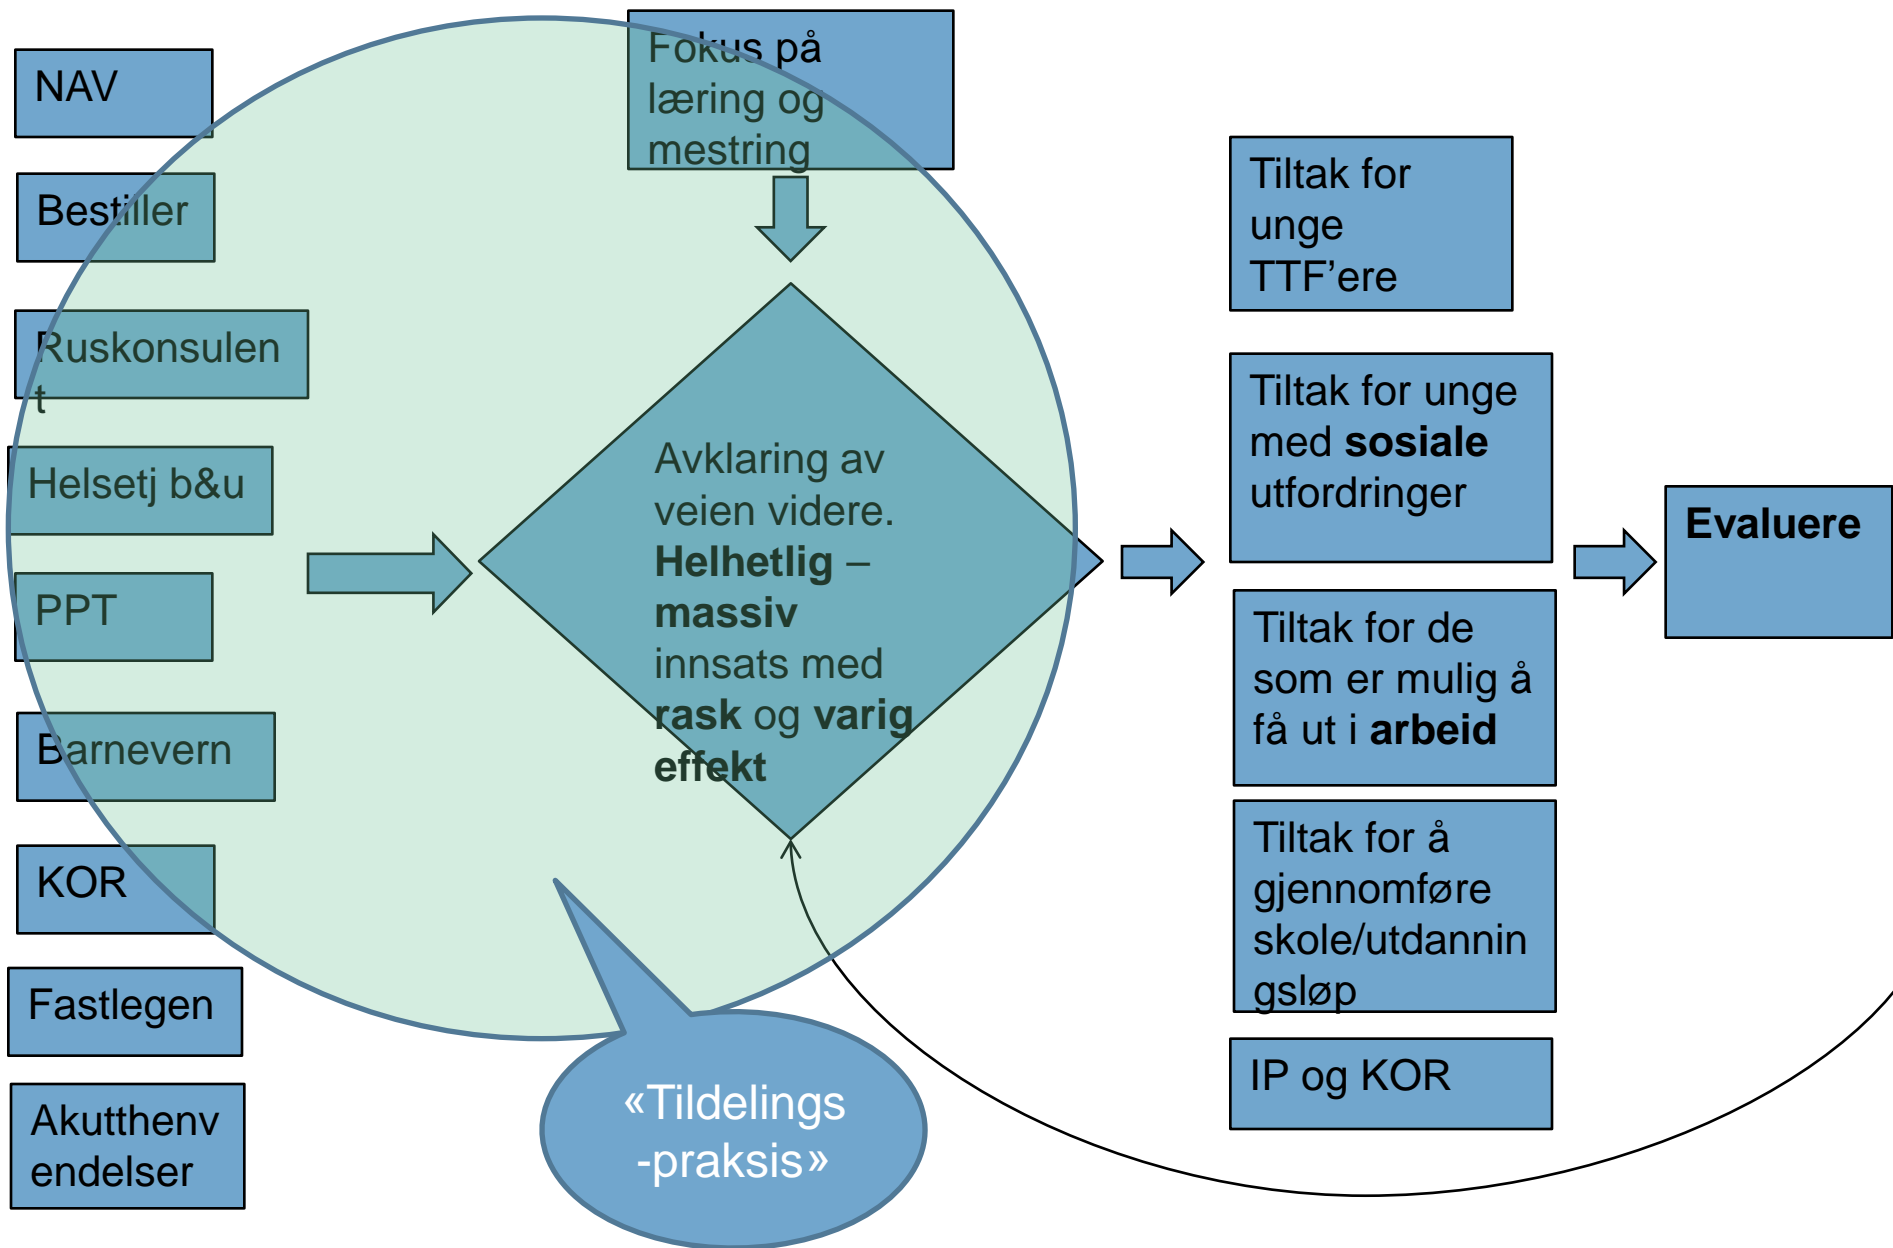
NAV

Bestiller

Ruskonsulent

Helsetj b&u

PPT

Barnevern

KOR

Fastlegen

Akutthenvendelser

Fokus på læring og mestring

Avklaring av veien videre. **Helhetlig** – **massiv** innsats med **rask** og **varig effekt**

«Tildelings -praksis»

Tiltak for unge TTF'ere

Tiltak for unge med **sosiale** utfordringer

Tiltak for de som er mulig å få ut i **arbeid**

Tiltak for å gjennomføre skole/utdanningsløp

IP og KOR

**Evaluere**